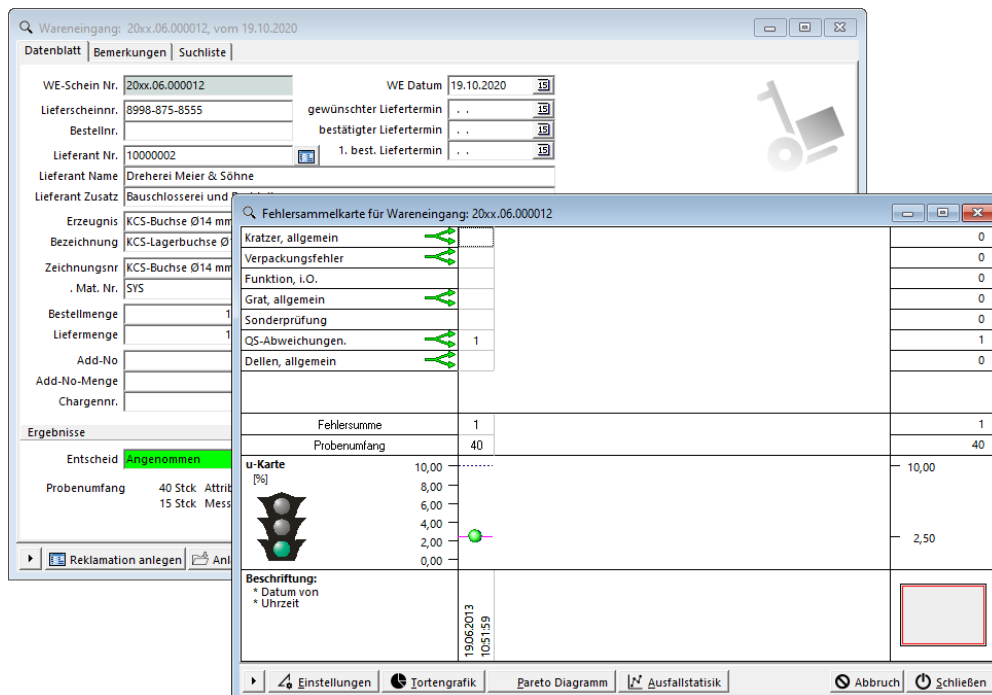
Wareneingang: 20xx.06.000012, vom 19.10.2020

Datenblatt | Bemerkungen | Suchliste

WE-Schein Nr. 20xx.06.000012
WE Datum 19.10.2020
Lieferscheinnr. 8998-875-8555
gewünschter Liefertermin . .
Bestellnr.
bestätigter Liefertermin . .
Lieferant Nr. 10000002
1. best. Liefertermin . .
Lieferant Name Dreherei Meier & Söhne
Lieferant Zusatz Bauschlosserei und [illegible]
Erzeugnis KCS-Buchse Ø14 mm
Bezeichnung KCS-Lagerbuchse Ø
Zeichnungsnr KCS-Buchse Ø14 mm
. Mat. Nr. SYS
Bestellmenge 1
Liefermenge 1
Add-No
Add-No-Menge
Chargennr.

Ergebnisse
Entscheid Angenommen
Probenumfang 40 Stck Attrib
15 Stck Mess

Reklamation anlegen | Anl

Fehlersammelkarte für Wareneingang: 20xx.06.000012

| | | |
|---|---|---|
| Kratzer, allgemein | | 0 |
| Verpackungsfehler | | 0 |
| Funktion, i.O. | | 0 |
| Grat, allgemein | | 0 |
| Sonderprüfung | | 0 |
| QS-Abweichungen. | 1 | 1 |
| Dellen, allgemein | | 0 |
| Fehlersumme | 1 | 1 |
| Probenumfang | 40 | 40 |

u-Karte
[%]
10,00
8,00
6,00
4,00
2,00
0,00
10,00
2,50

Beschriftung:
* Datum von
* Uhrzeit
19.06.2013
10:51:59

Einstellungen | Tortengrafik | Pareto Diagramm | Ausfallstatisik | Abbruch | Schließen